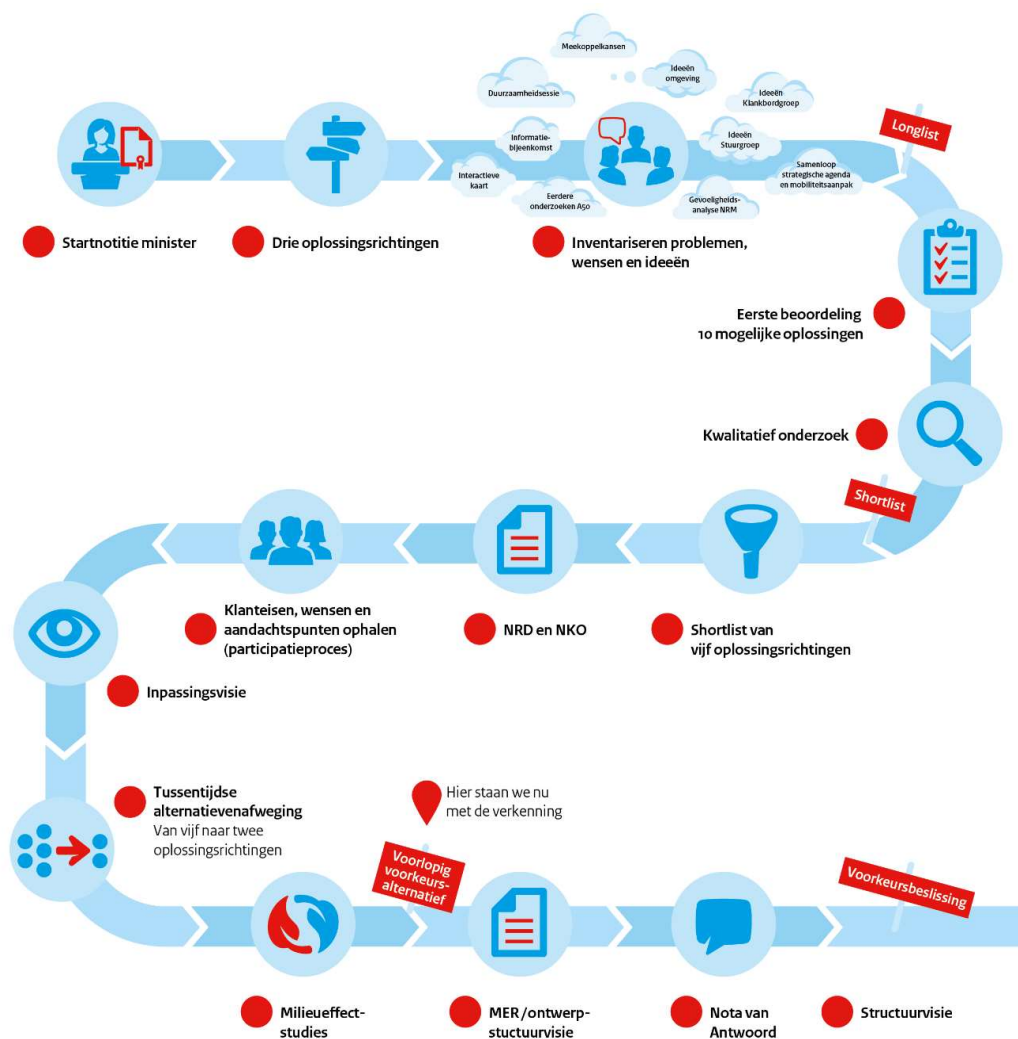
Meekoppelkansen

Duurzaamheidsessie

Ideeën omgeving

Ideeën Klankbordgroep

Informatiebijeenkomst

Ideeën Stuurgroep

Interactieve kaart

Eerdere onderzoeken A50

Gevoeligheidsanalyse NRM

Samenloop strategische agenda en mobiliteitsaanpak

Longlist

Startnotitie minister

Drie oplossingsrichtingen

Inventariseren problemen, wensen en ideeën

Eerste beoordeling 10 mogelijke oplossingen

Kwalitatief onderzoek

Shortlist

Klanteisen, wensen en aandachtspunten ophalen (participatieproces)

NRD en NKO

Shortlist van vijf oplossingsrichtingen

Inpassingsvisie

Tussentijdse alternatievenafweging
Van vijf naar twee oplossingsrichtingen

Hier staan we nu met de verkenning

Voorlopig voorkeursalternatief

Voorkeursbeslissing

Milieueffectstudies

MER/ontwerpstuctuurvisie

Nota van Antwoord

Structuurvisie